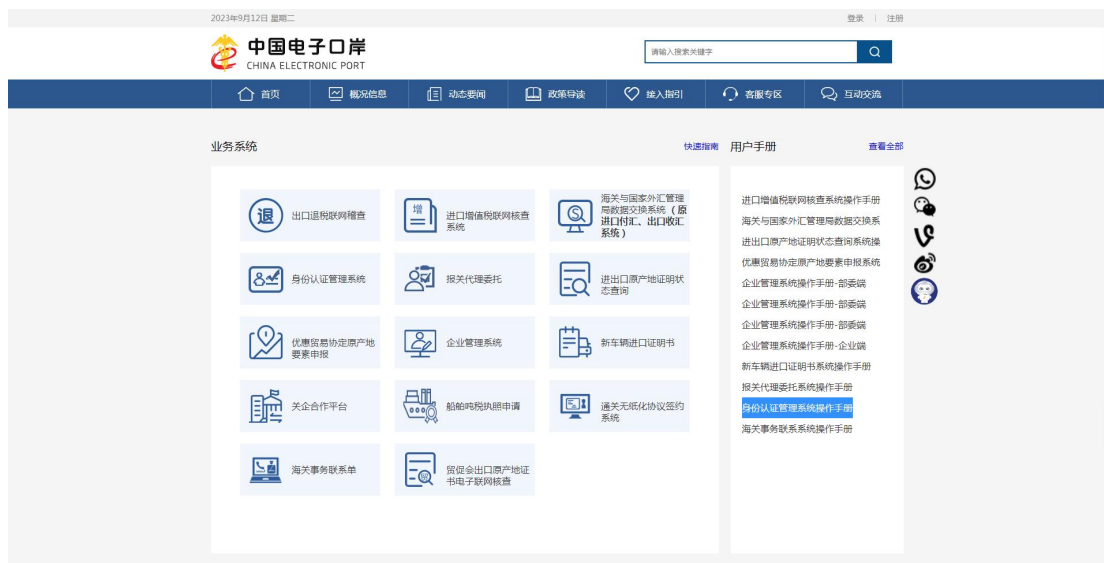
2023年9月12日 星期二

登录 | 注册

中国电子口岸
CHINA ELECTRONIC PORT

请输入搜索关键字

首页
概况信息
动态要闻
政策导读
接入指引
客服专区
互动交流

业务系统

快速指南

退
出口退税联网稽查

增
进口增值税联网核查系统

海关与国家外汇管理局数据交换系统（原进口付汇、出口收汇系统）

身份认证管理系统

报关代理委托

进出口原产地证明状态查询

优惠贸易协定原产地要素申报

企业管理系统

新车辆进口证明书

关企合作平台

船舶吨税执照申请

通关无纸化协议签约系统

海关事务联系单

贸促会出口原产地证书电子联网核查

用户手册

查看全部

进口增值税联网核查系统操作手册
海关与国家外汇管理局数据交换系
进出口原产地证明状态查询系统操
优惠贸易协定原产地要素申报系统
企业管理系统操作手册-部委端
企业管理系统操作手册-部委端
企业管理系统操作手册-部委端
企业管理系统操作手册-企业端
新车辆进口证明书系统操作手册
报关代理委托系统操作手册
身份认证管理系统操作手册
海关事务联系系统操作手册